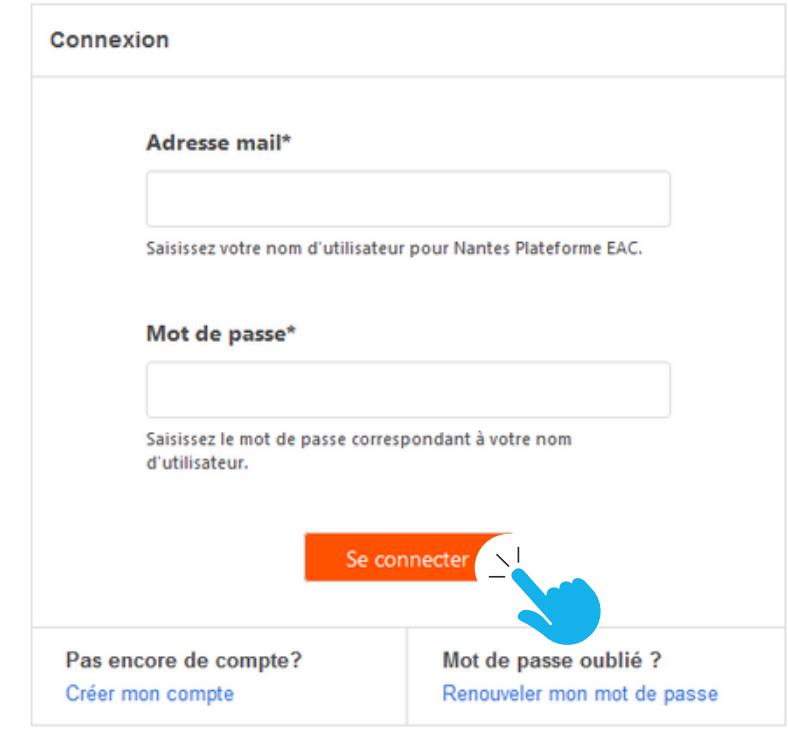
Connexion

Adresse mail*

Saisissez votre nom d'utilisateur pour Nantes Plateforme EAC.

Mot de passe*

Saisissez le mot de passe correspondant à votre nom d'utilisateur.

Se connecter

Pas encore de compte?
Créer mon compte

Mot de passe oublié ?
Renouveler mon mot de passe